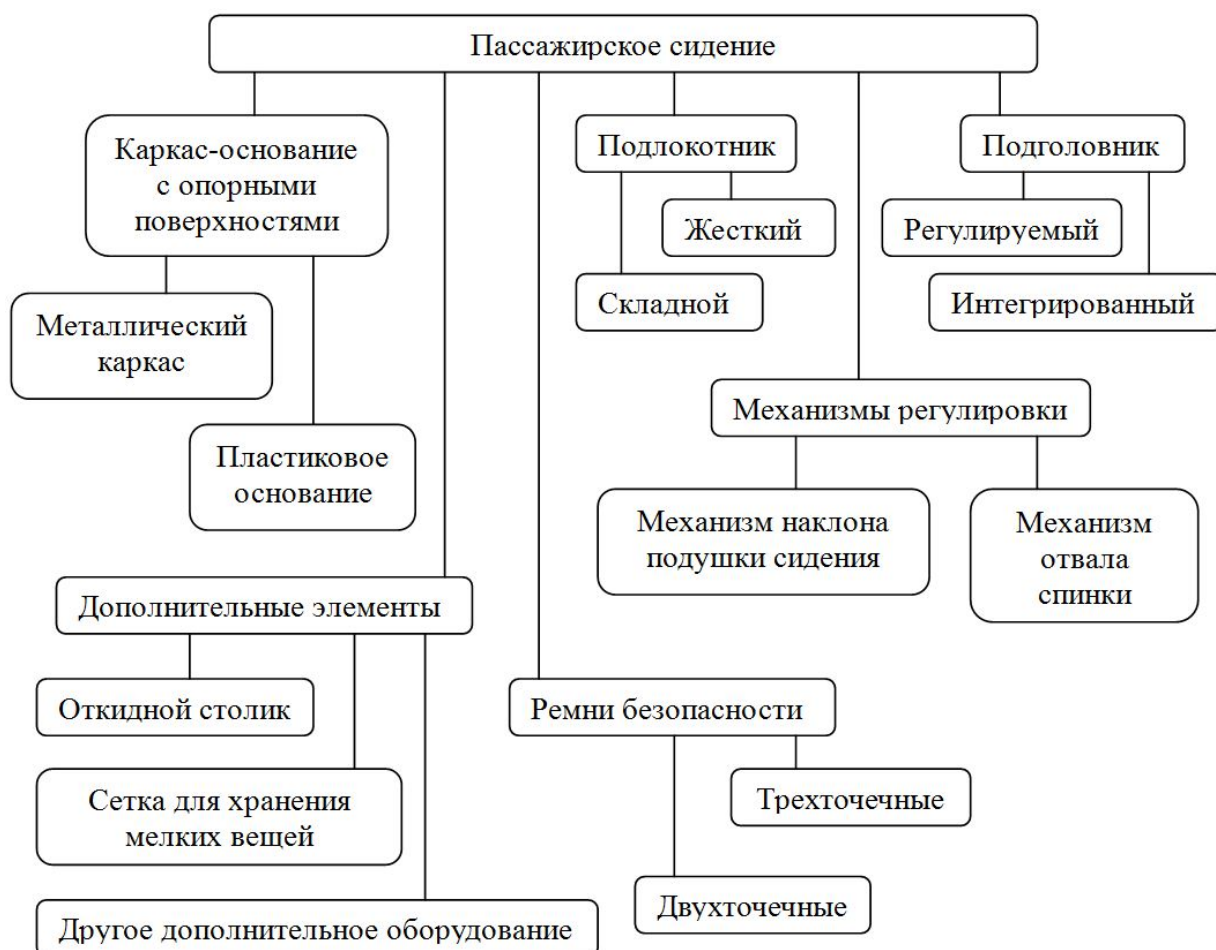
Пассажирское сидение

Каркас-основание с опорными поверхностями

Металлический каркас

Пластиковое основание

Подлокотник

Жесткий

Складной

Подголовник

Регулируемый

Интегрированный

Механизмы регулировки

Механизм наклона подушки сидения

Механизм отвала спинки

Дополнительные элементы

Откидной столик

Сетка для хранения мелких вещей

Другое дополнительное оборудование

Ремни безопасности

Трехточечные

Двухточечные